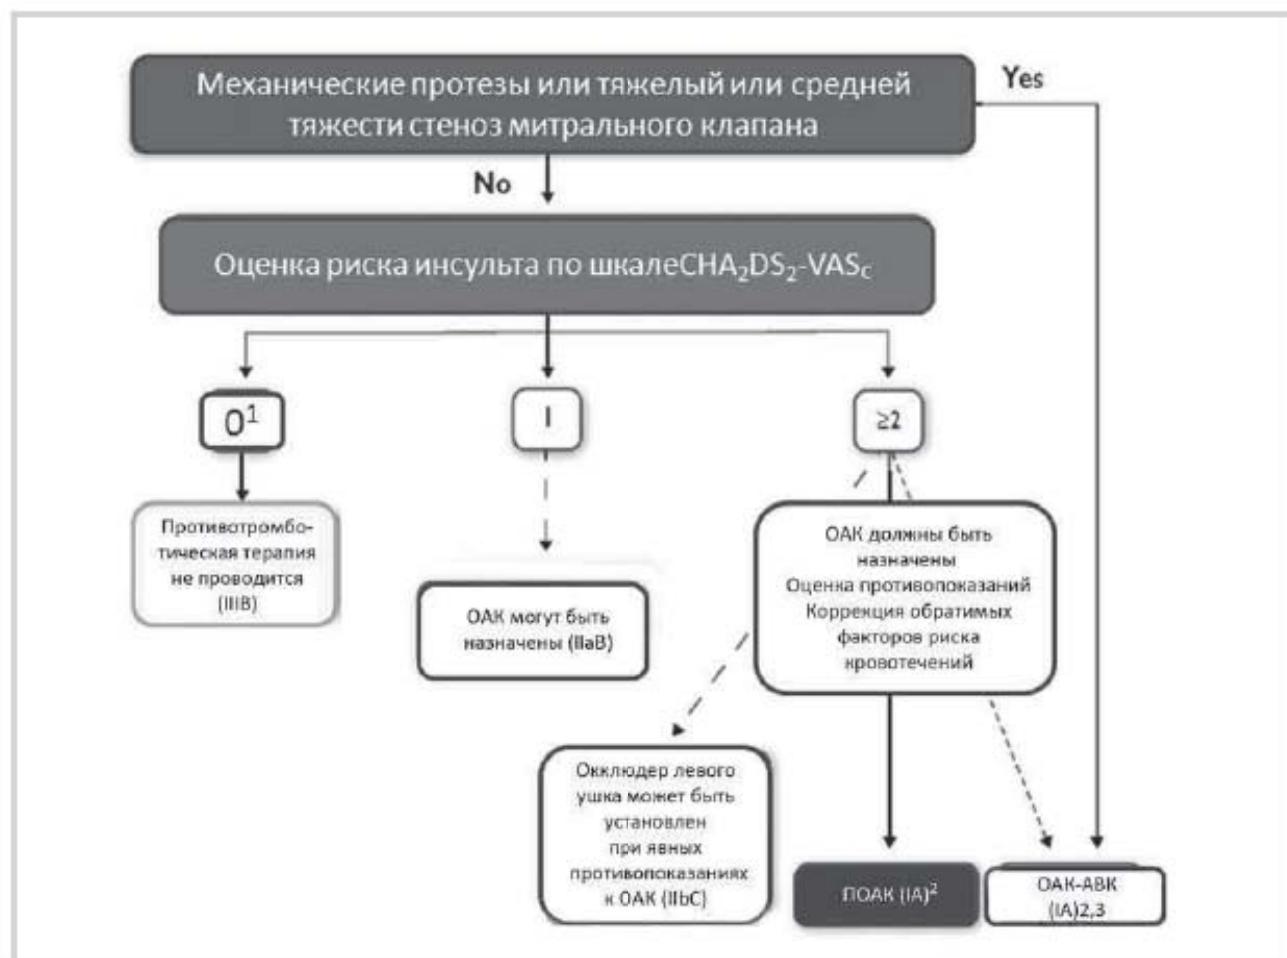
Механические протезы или тяжелый или средней тяжести стеноз митрального клапана

Yes

No

Оценка риска инсульта по шкалеCHA$_2$DS$_2$-VAS$_C$

0$^1$

I

≥2

Противотромботическая терапия не проводится (IIIB)

ОАК могут быть назначены (IIaB)

ОАК должны быть назначены
Оценка противопоказаний
Коррекция обратимых факторов риска кровотечений

Окклюдер левого ушка может быть установлен при явных противопоказаниях к ОАК (IIbC)

ПОАК (IA)$^2$

ОАК-АВК (IA)2,3